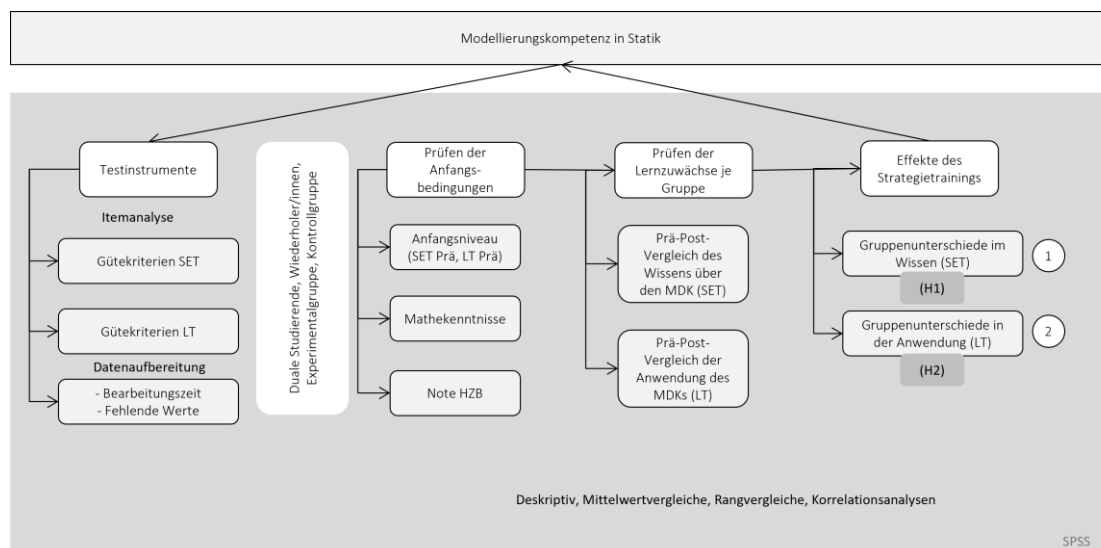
Modellierungskompetenz in Statik

Testinstrumente

Itemanalyse

Gütekriterien SET

Gütekriterien LT

Datenaufbereitung

- Bearbeitungszeit
- Fehlende Werte

Duale Studierende, Wiederholer/innen, Experimentalgruppe, Kontrollgruppe

Prüfen der Anfangsbedingungen

Anfangsniveau (SET Prä, LT Prä)

Mathekenntnisse

Note HZB

Prüfen der Lernzuwächse je Gruppe

Prä-Post-Vergleich des Wissens über den MDK (SET)

Prä-Post-Vergleich der Anwendung des MDKs (LT)

Effekte des Strategietrainings

Gruppenunterschiede im Wissen (SET)

1

(H1)

Gruppenunterschiede in der Anwendung (LT)

2

(H2)

Deskriptiv, Mittelwertvergleiche, Rangvergleiche, Korrelationsanalysen

SPSS